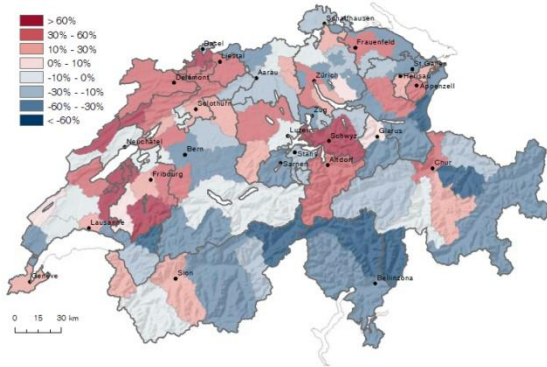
> 60%
30% - 60%
10% - 30%
0% - 10%
-10% - 0%
-30% - -10%
-60% - -30%
< -60%

Schaffhausen
Basel
Liestal
Frauenfeld
St. Gallen
Delémont
Aarau
Zürich
Herisau
Appenzell
Solothurn
Zug
Glarus
Luzern
Schwyz
Neuchâtel
Bern
Stans
Sarnen
Altdorf
Chur
Fribourg
Lausanne
Genève
Sion
Bellinzona

0 15 30 km